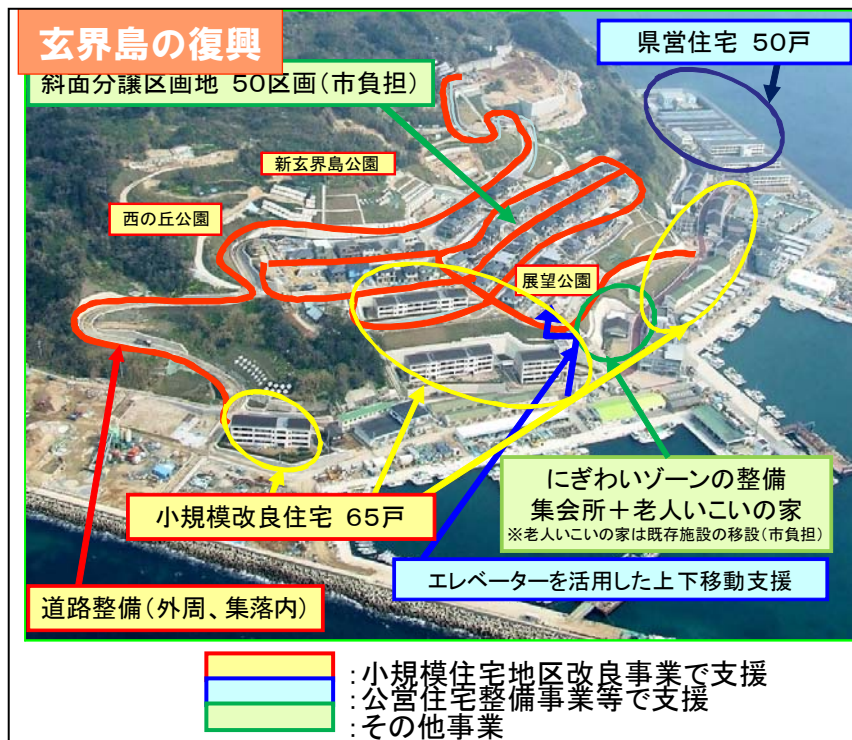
玄界島の復興

斜面分譲区画地 50区画(市負担)

県営住宅 50戸

新玄界島公園

西の丘公園

展望公園

小規模改良住宅 65戸

にぎわいゾーンの整備
集会所＋老人いこいの家
※老人いこいの家は既存施設の移設(市負担)

エレベーターを活用した上下移動支援

道路整備(外周、集落内)

:小規模住宅地区改良事業で支援
:公営住宅整備事業等で支援
:その他事業